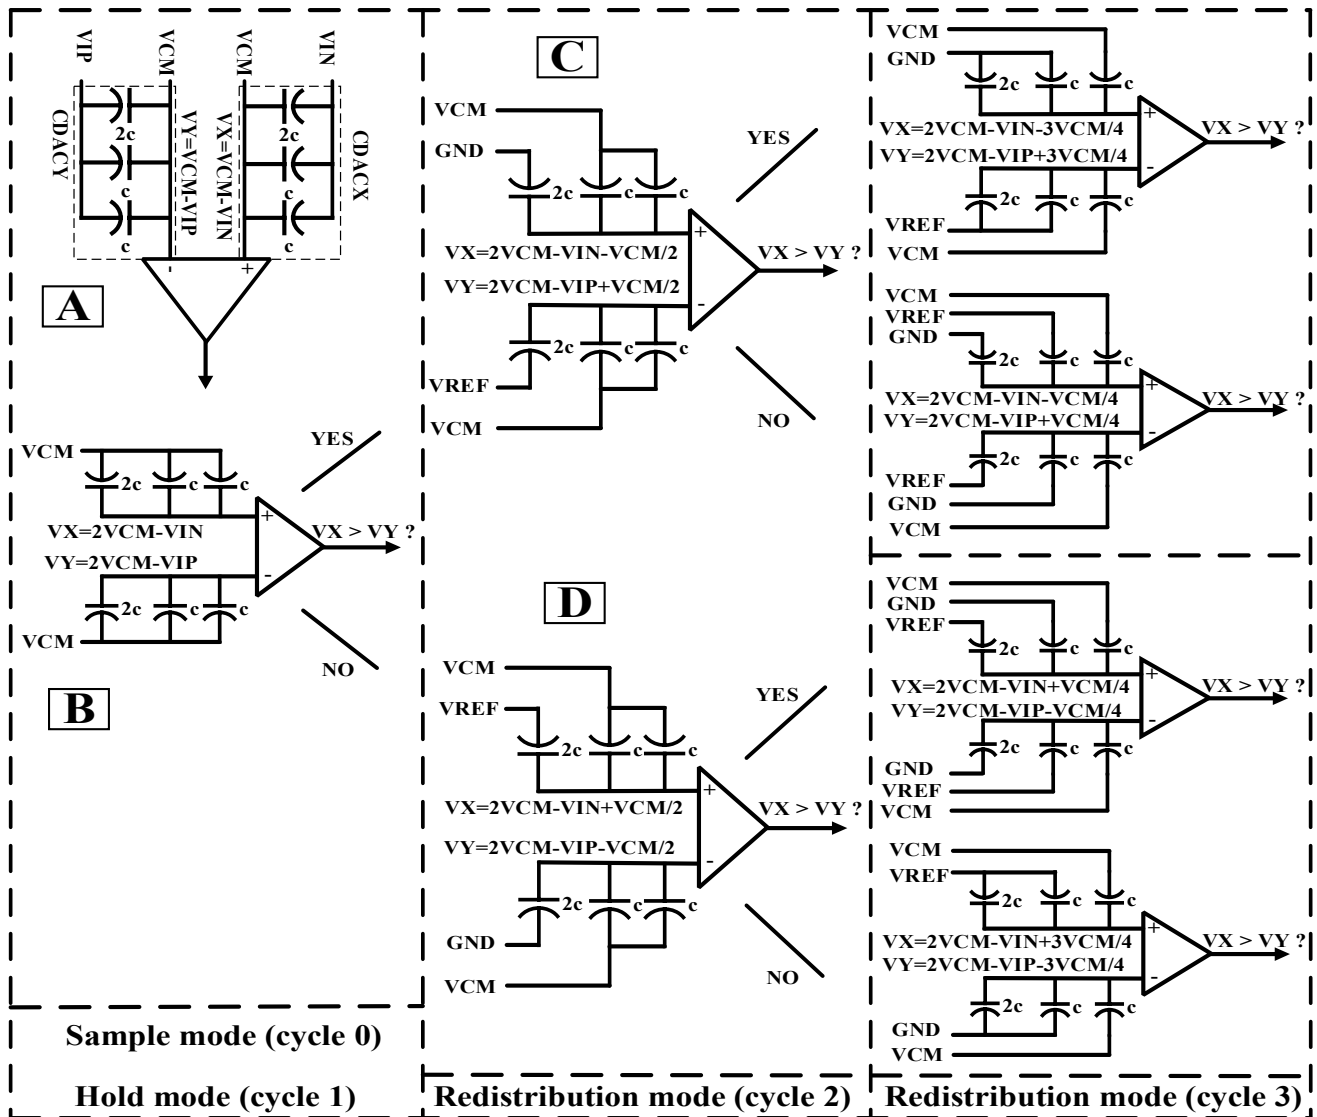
VIP
VCM
VCM
VIN
CDACY
2c
c
c
VY=VCM-VIP
VX=VCM-VIN
2c
c
c
CDACX
-
+
A

VCM
2c
c
c
VX=2VCM-VIN
VY=2VCM-VIP
2c
c
c
VCM
+
-
VX > VY ?
YES
NO
B

C
VCM
GND
2c
c
c
VX=2VCM-VIN-VCM/2
VY=2VCM-VIP+VCM/2
2c
c
c
VREF
VCM
+
-
VX > VY ?
YES
NO

D
VCM
VREF
2c
c
c
VX=2VCM-VIN+VCM/2
VY=2VCM-VIP-VCM/2
2c
c
c
GND
VCM
+
-
VX > VY ?
YES
NO

VCM
GND
2c
c
c
VX=2VCM-VIN-3VCM/4
VY=2VCM-VIP+3VCM/4
2c
c
c
VREF
VCM
+
-
VX > VY ?

VCM
VREF
GND
2c
c
c
VX=2VCM-VIN-VCM/4
VY=2VCM-VIP+VCM/4
2c
c
c
VREF
GND
VCM
+
-
VX > VY ?

VCM
GND
VREF
2c
c
c
VX=2VCM-VIN+VCM/4
VY=2VCM-VIP-VCM/4
2c
c
c
GND
VREF
VCM
+
-
VX > VY ?

VCM
VREF
2c
c
c
VX=2VCM-VIN+3VCM/4
VY=2VCM-VIP-3VCM/4
2c
c
c
GND
VCM
+
-
VX > VY ?

Sample mode (cycle 0)
Hold mode (cycle 1)
Redistribution mode (cycle 2)
Redistribution mode (cycle 3)